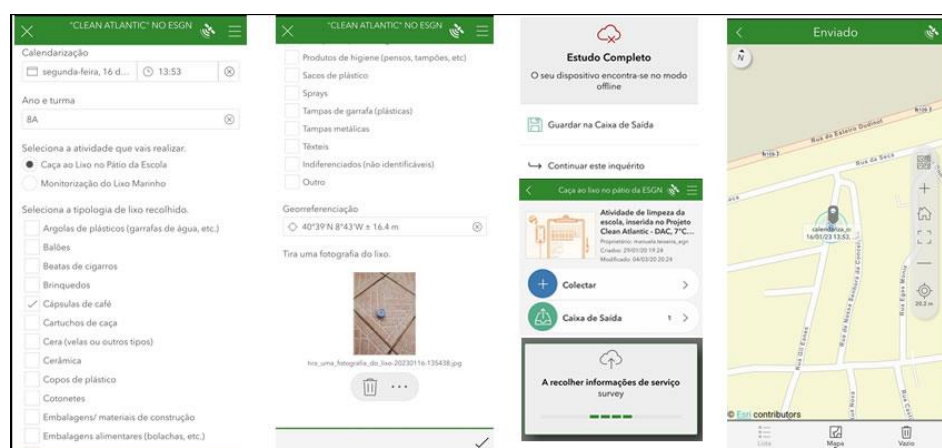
"CLEAN ATLANTIC" NO ESGN

Calendarização

segunda-feira, 16 d... 13:53

Ano e turma

8A

Seleciona a atividade que vais realizar.

Caça ao Lixo no Pátio da Escola

Monitorização do Lixo Marinho

Seleciona a tipologia de lixo recolhido.

Argolas de plásticos (garrafas de água, etc.)

Balões

Beatas de cigarros

Brinquedos

Cápsulas de café

Cartuchos de caça

Cera (velas ou outros tipos)

Cerâmica

Copos de plástico

Cotonetes

Embalagens/ materiais de construção

Embalagens alimentares (bolachas, etc.)

"CLEAN ATLANTIC" NO ESGN

Produtos de higiene (pensos, tampões, etc)

Sacos de plástico

Sprays

Tampas de garrafa (plásticas)

Tampas metálicas

Têxteis

Indiferenciados (não identificáveis)

Outro

Georreferenciação

40°39'N 8°43'W ± 16.4 m

Tira uma fotografia do lixo.

tira_uma_fotografia_do_lixo-20230116-135438.jpg

Estudo Completo

O seu dispositivo encontra-se no modo offline

Guardar na Caixa de Saída

Continuar este inquérito

Caça ao lixo no pátio da ESGN

Atividade de limpeza da escola, inserida no Projeto Clean Atlantic - DAC, 7°C...

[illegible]

Colectar

Caixa de Saída 1

A recolher informações de serviço

survey

Enviado

N

Rua do Esteiro Oudinot

Rua da Seca

calendarizacao 16/01/23 13:53

Rua Egas Moniz

20.2 m

Esri contributors

Lista

Mapa

Vazio